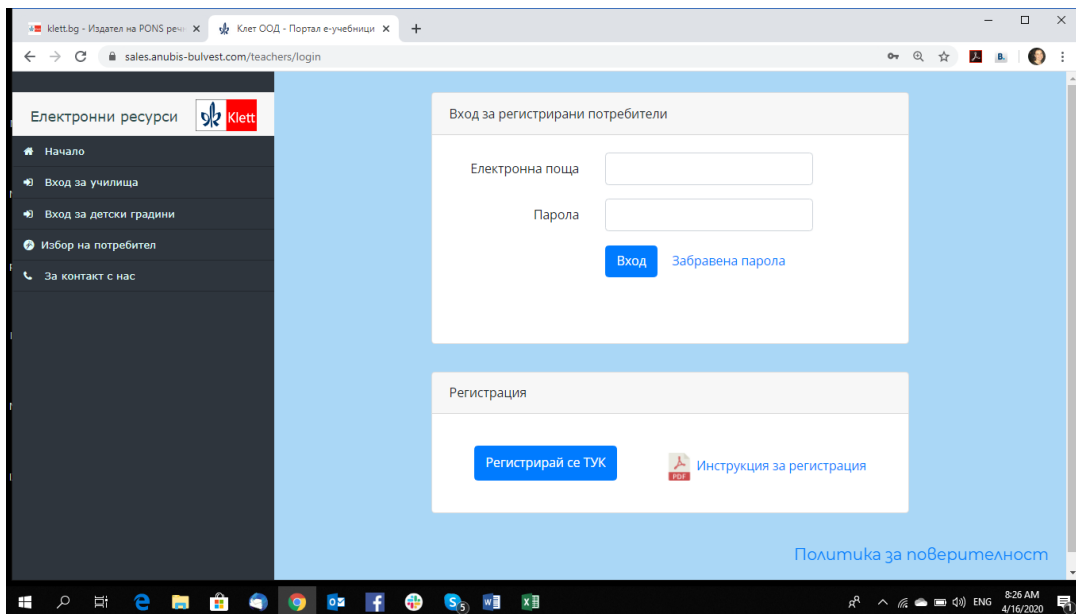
klett.bg - Издател на PONS реч ×
Клет ООД - Портал е-учебници ×
+
sales.anubis-bulvest.com/teachers/login

Електронни ресурси
Klett

Начало
Вход за училища
Вход за детски градини
Избор на потребител
За контакт с нас

Вход за регистрирани потребители

Електронна поща
Парола
Вход
Забравена парола

Регистрация

Регистрирай се ТУК
PDF
Инструкция за регистрация

Политика за поверителност

ENG
8:26 AM
4/16/2020